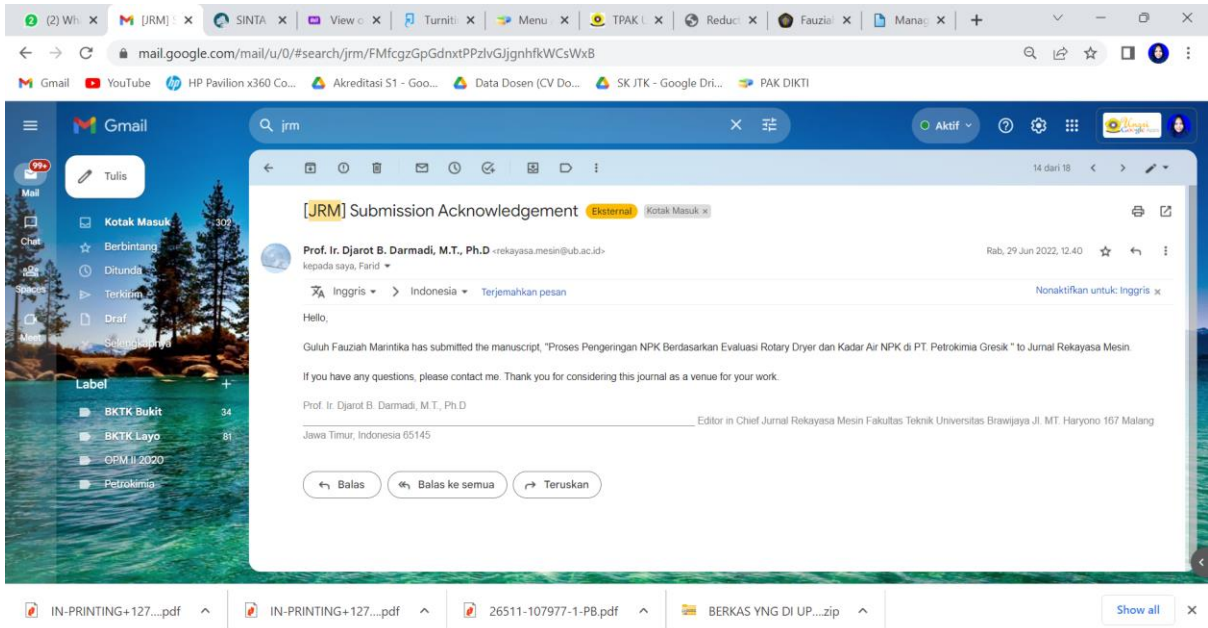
(2) Wh × | [JRM] × | SINTA × | View × | Turniti × | Menu × | TPAK × | Reduct × | Fauzia × | Manag × | +

mail.google.com/mail/u/0/#search/jrm/FMfcgzGpGdnxtPPzlvGJjgnhfkWCsWxB

Gmail | YouTube | HP Pavilion x360 Co... | Akreditasi S1 - Goo... | Data Dosen (CV Do... | SK JTK - Google Dri... | PAK DIKTI

Gmail | jrm | Aktif

99+ Mail | Chat | Spaces | Meet

Tulis

Kotak Masuk 302
Berbintang
Ditunda
Terkirim
Draf
Selengkapnya

Label +
BKTK Bukit 34
BKTK Layo 81
OPM II 2020
Petrokimia

14 dari 18

[JRM] Submission Acknowledgement Eksternal Kotak Masuk ×

Prof. Ir. Djarot B. Darmadi, M.T., Ph.D <rekayasa.mesin@ub.ac.id>
kepada saya, Farid

Rab, 29 Jun 2022, 12.40

Inggris > Indonesia Terjemahkan pesan | Nonaktifkan untuk: Inggris ×

Hello,

Guluh Fauziah Marintika has submitted the manuscript, "Proses Pengeringan NPK Berdasarkan Evaluasi Rotary Dryer dan Kadar Air NPK di PT. Petrokimia Gresik " to Jurnal Rekayasa Mesin.

If you have any questions, please contact me. Thank you for considering this journal as a venue for your work.

Prof. Ir. Djarot B. Darmadi, M.T., Ph.D
________________________________________ Editor in Chief Jurnal Rekayasa Mesin Fakultas Teknik Universitas Brawijaya Jl. MT. Haryono 167 Malang Jawa Timur, Indonesia 65145

Balas | Balas ke semua | Teruskan

IN-PRINTING+127....pdf | IN-PRINTING+127....pdf | 26511-107977-1-PB.pdf | BERKAS YNG DI UP....zip | Show all